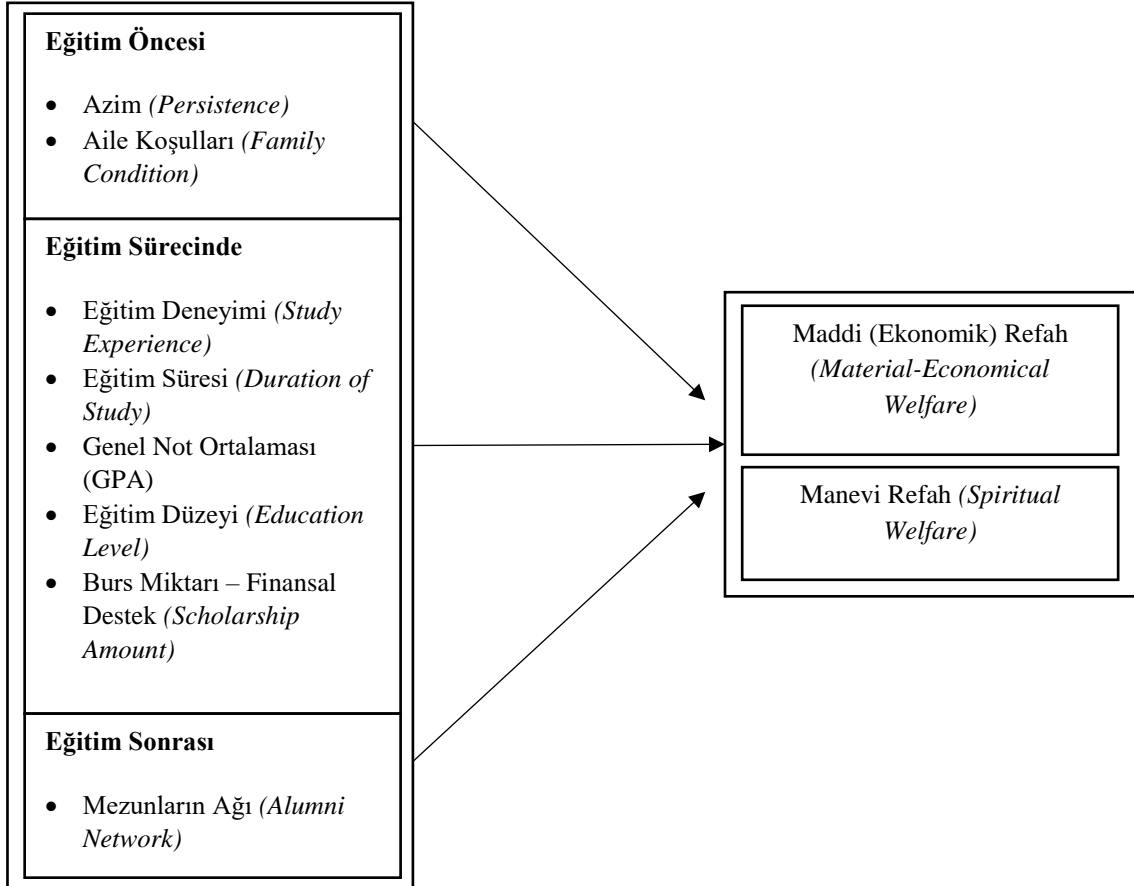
**Eğitim Öncesi**

- Azim *(Persistence)*
- Aile Koşulları *(Family Condition)*

**Eğitim Sürecinde**

- Eğitim Deneyimi *(Study Experience)*
- Eğitim Süresi *(Duration of Study)*
- Genel Not Ortalaması (GPA)
- Eğitim Düzeyi *(Education Level)*
- Burs Miktarı – Finansal Destek *(Scholarship Amount)*

**Eğitim Sonrası**

- Mezunların Ağı *(Alumni Network)*

Maddi (Ekonomik) Refah *(Material-Economical Welfare)*

Manevi Refah *(Spiritual Welfare)*